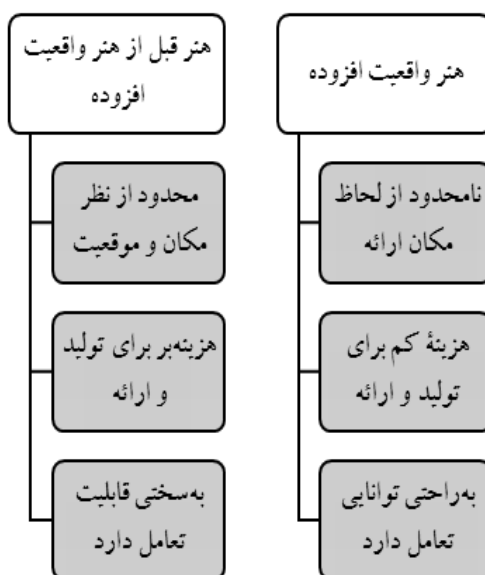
هنر واقعیت افزوده

نامحدود از لحاظ مکان ارائه

هزینۀ کم برای تولید و ارائه

به‌راحتی توانایی تعامل دارد

هنر قبل از هنر واقعیت افزوده

محدود از نظر مکان و موقعیت

هزینه‌بر برای تولید و ارائه

به‌سختی قابلیت تعامل دارد